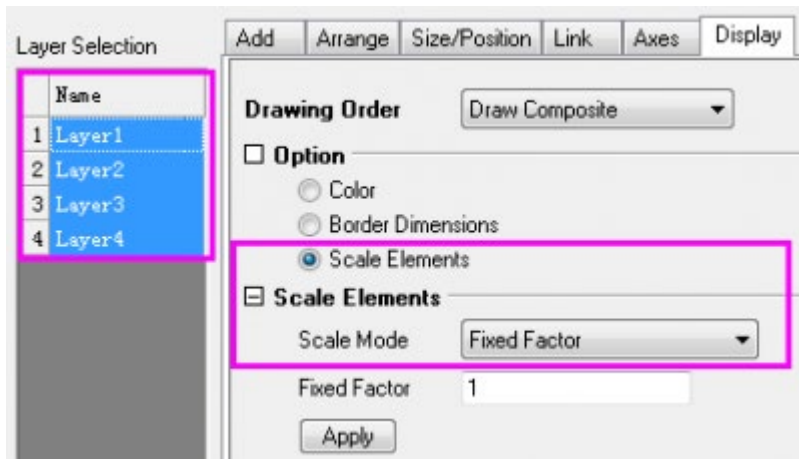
Layer Selection

| | Name |
|---|---|
| 1 | Layer1 |
| 2 | Layer2 |
| 3 | Layer3 |
| 4 | Layer4 |

Add | Arrange | Size/Position | Link | Axes | Display

Drawing Order Draw Composite

☐ Option

Color

Border Dimensions

Scale Elements

⊟ Scale Elements

Scale Mode Fixed Factor

Fixed Factor 1

Apply